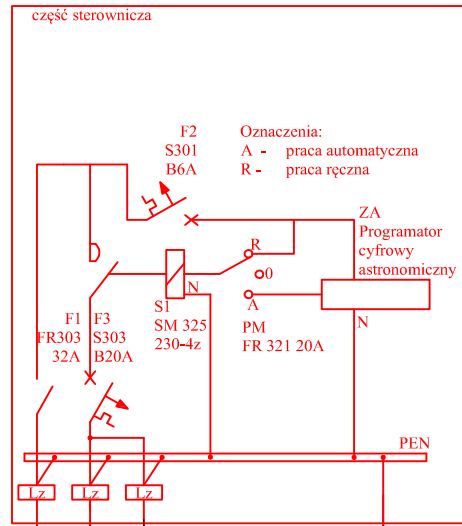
część sterownicza

F2
S301
B6A

Oznaczenia:
A - praca automatyczna
R - praca ręczna

ZA
Programator
cyfrowy
astronomiczny

R
0
A
N

F1
FR303
32A

F3
S303
B20A

S1
SM 325
230-4z

PM
FR 321 20A

N

PEN

Lz
Lz
Lz